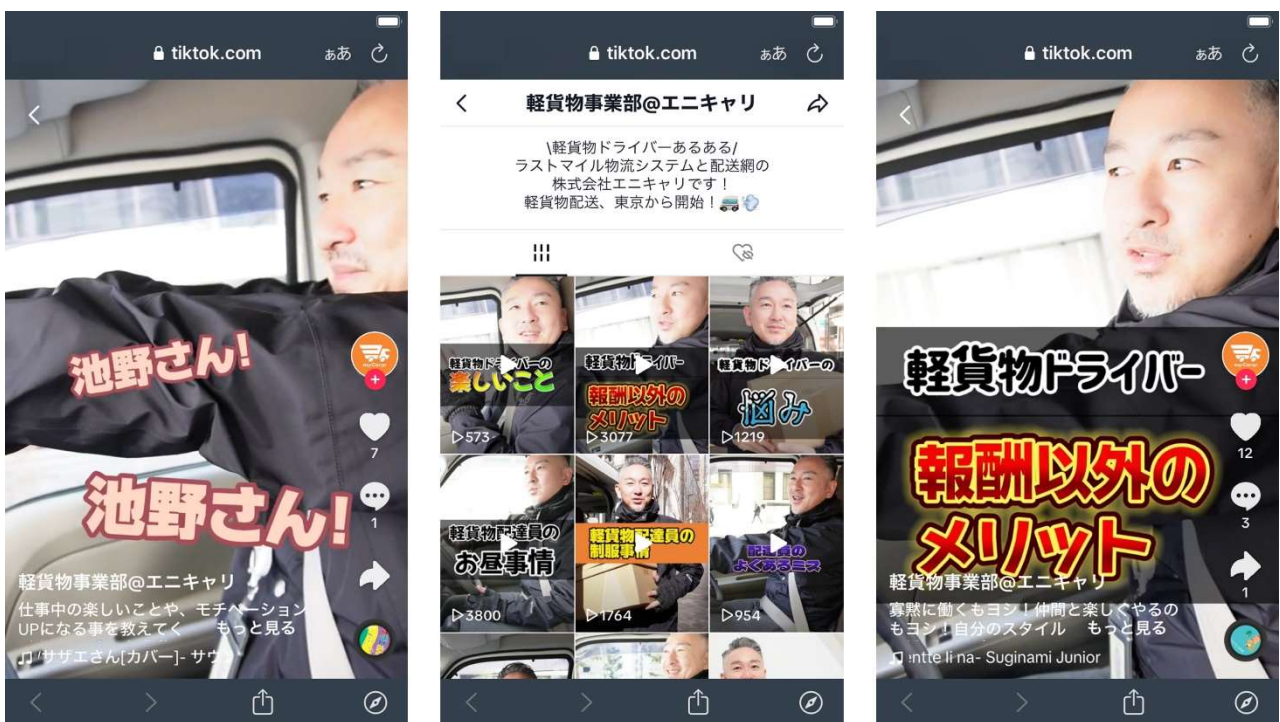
tiktok.com ぁあ

池野さん!

池野さん!

7

1

軽貨物事業部@エニキャリ

仕事中の楽しいことや、モチベーションUPになる事を教えてく もっと見る

♫ 'サザエさん[カバー]- サウ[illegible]

tiktok.com ぁあ

軽貨物事業部@エニキャリ

\軽貨物ドライバーあるある/
ラストマイル物流システムと配送網の
株式会社エニキャリです！
軽貨物配送、東京から開始！

軽貨物ドライバーの 楽しいこと ▷573

軽貨物ドライバー 報酬以外のメリット ▷3077

軽貨物ドライバーの 悩み ▷1219

軽貨物配達員の お昼事情 ▷3800

軽貨物配達員の 制服事情 ▷1764

配達員の よくあるミス ▷954

tiktok.com ぁあ

軽貨物ドライバー

報酬以外のメリット

12

3

1

軽貨物事業部@エニキャリ

寡黙に働くもヨシ！仲間と楽しくやるのもヨシ！自分のスタイル もっと見る

♫ ıntte li na- Suginami Junior